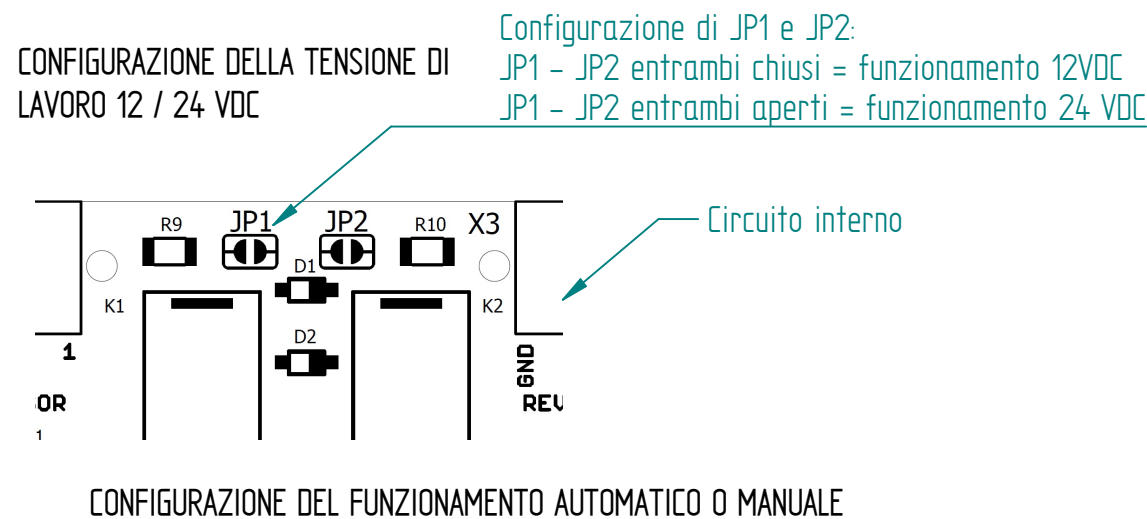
CONFIGURAZIONE DELLA TENSIONE DI LAVORO 12 / 24 VDC

Configurazione di JP1 e JP2:
JP1 - JP2 entrambi chiusi = funzionamento 12VDC
JP1 - JP2 entrambi aperti = funzionamento 24 VDC

R9
JP1
JP2
R10
X3
D1
K1
K2
D2
1
GND
OR
REV
1

Circuito interno

CONFIGURAZIONE DEL FUNZIONAMENTO AUTOMATICO O MANUALE